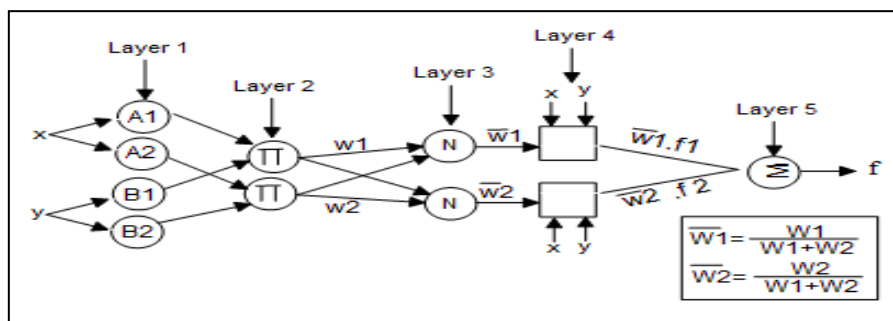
Layer 1

Layer 2

Layer 3

Layer 4

Layer 5

x

y

A1

A2

B1

B2

$\Pi$

$\Pi$

w1

w2

N

N

$\overline{w}1$

$\overline{w}2$

x

y

x

y

$\overline{w1}.f1$

$\overline{w2}.f2$

$\Sigma$

f

$\overline{W1}=\frac{W1}{W1+W2}$

$\overline{W2}=\frac{W2}{W1+W2}$